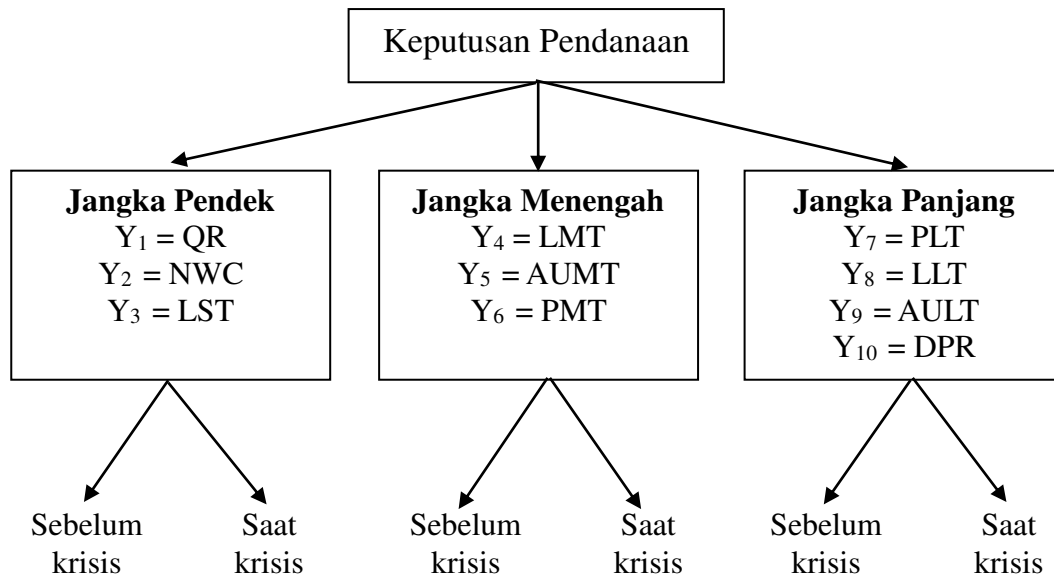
Keputusan Pendanaan

**Jangka Pendek**
$Y_1$ = QR
$Y_2$ = NWC
$Y_3$ = LST

**Jangka Menengah**
$Y_4$ = LMT
$Y_5$ = AUMT
$Y_6$ = PMT

**Jangka Panjang**
$Y_7$ = PLT
$Y_8$ = LLT
$Y_9$ = AULT
$Y_{10}$ = DPR

Sebelum krisis

Saat krisis

Sebelum krisis

Saat krisis

Sebelum krisis

Saat krisis